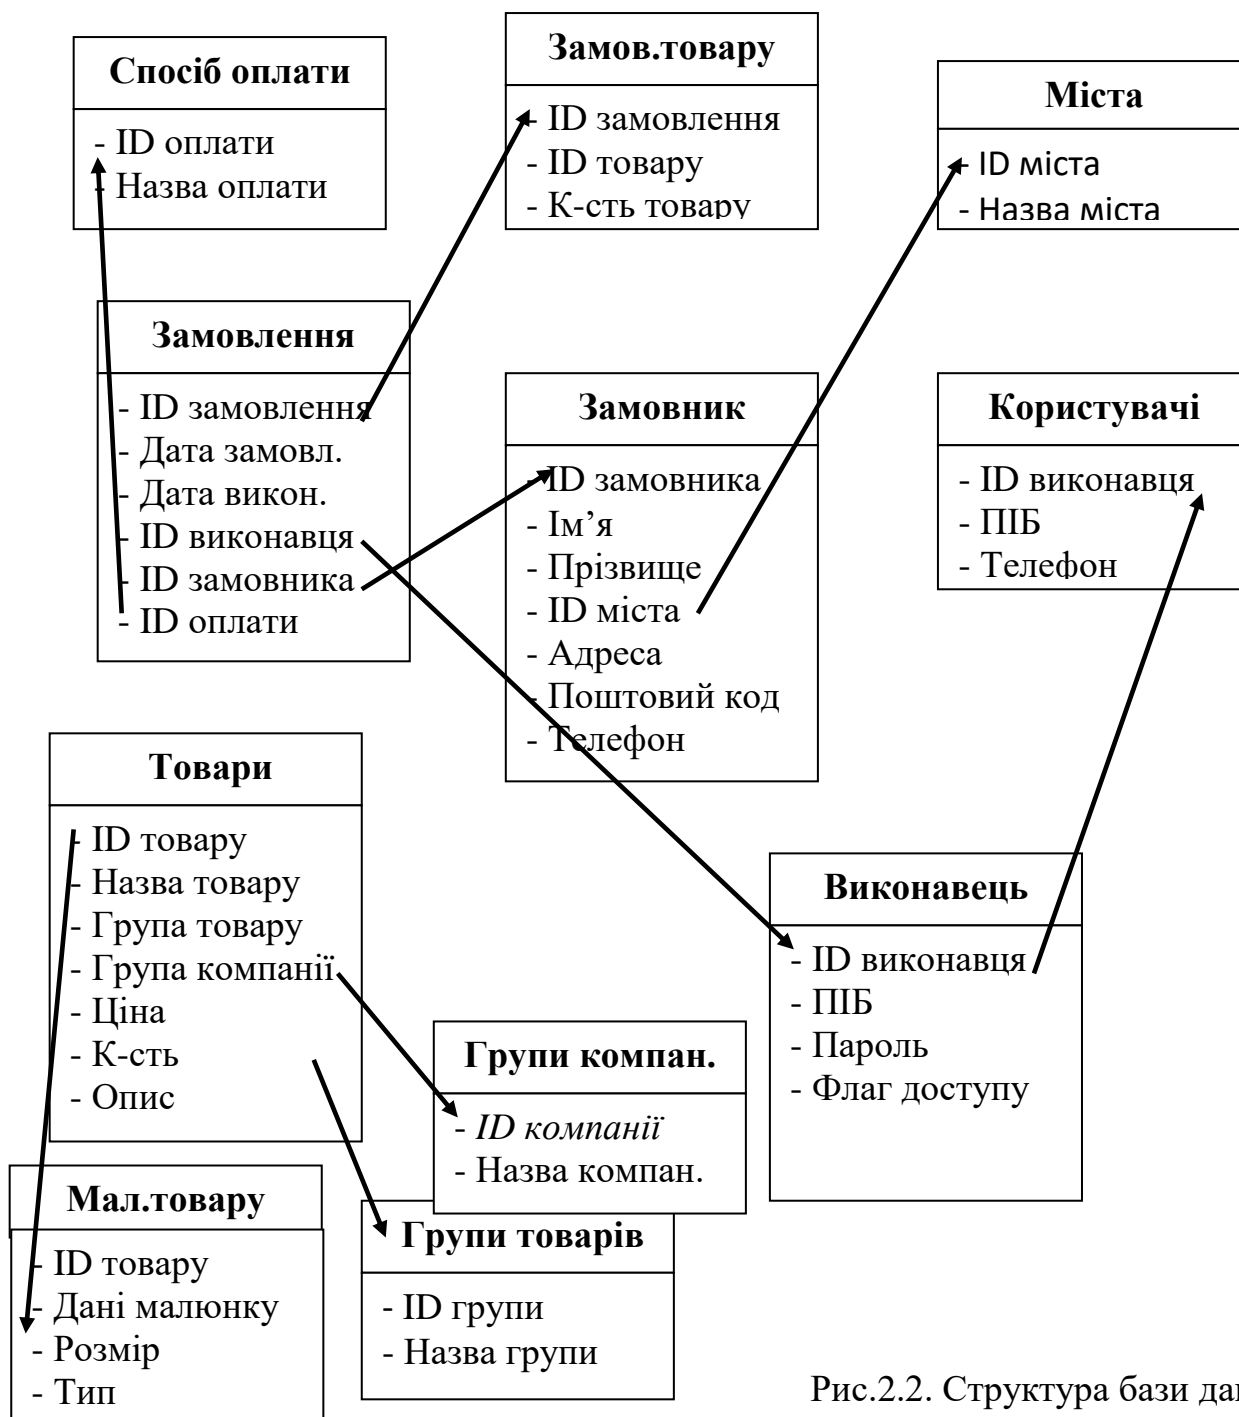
Спосіб оплати
- ID оплати
- Назва оплати

Замов.товару
- ID замовлення
- ID товару
- К-сть товару

Міста
- ID міста
- Назва міста

Замовлення
- ID замовлення
- Дата замовл.
- Дата викон.
- ID виконавця
- ID замовника
- ID оплати

Замовник
- ID замовника
- Ім'я
- Прізвище
- ID міста
- Адреса
- Поштовий код
- Телефон

Користувачі
- ID виконавця
- ПІБ
- Телефон

Товари
- ID товару
- Назва товару
- Група товару
- Група компанії
- Ціна
- К-сть
- Опис

Виконавець
- ID виконавця
- ПІБ
- Пароль
- Флаг доступу

Групи компан.
- *ID компанії*
- Назва компан.

Мал.товару
- ID товару
- Дані малюнку
- Розмір
- Тип

Групи товарів
- ID групи
- Назва групи

Рис.2.2. Структура бази да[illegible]